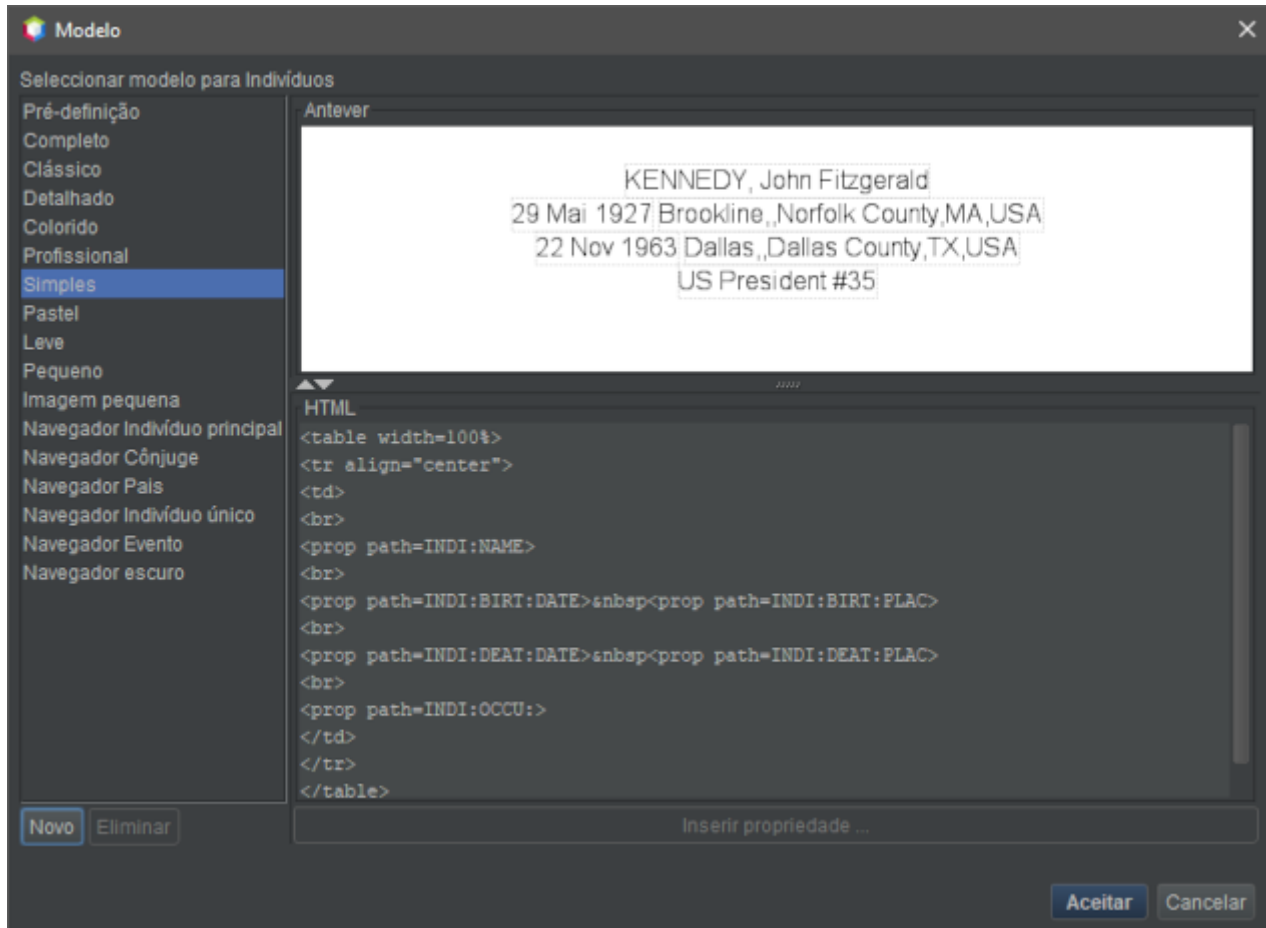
Modelo

Seleccionar modelo para Indivíduos

Pré-definição
Completo
Clássico
Detalhado
Colorido
Profissional
Simples
Pastel
Leve
Pequeno
Imagem pequena
Navegador Indivíduo principal
Navegador Cônjuge
Navegador Pais
Navegador Indivíduo único
Navegador Evento
Navegador escuro

Antever

KENNEDY, John Fitzgerald
29 Mai 1927 Brookline,,Norfolk County,MA,USA
22 Nov 1963 Dallas,,Dallas County,TX,USA
US President #35

HTML

<table width=100%>
<tr align="center">
<td>
<br>
<prop path=INDI:NAME>
<br>
<prop path=INDI:BIRT:DATE>&nbsp<prop path=INDI:BIRT:PLAC>
<br>
<prop path=INDI:DEAT:DATE>&nbsp<prop path=INDI:DEAT:PLAC>
<br>
<prop path=INDI:OCCU:>
</td>
</tr>
</table>

Novo Eliminar

Inserir propriedade ...

Aceitar Cancelar